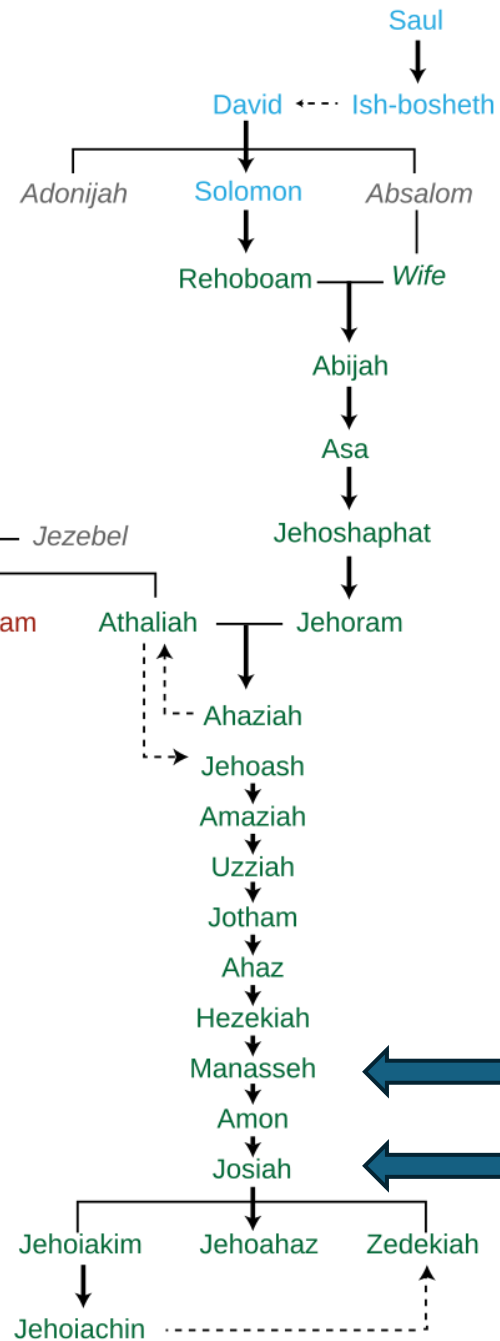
Saul

David Ish-bosheth

Adonijah Solomon Absalom

Rehoboam Wife

Abijah

Asa

Jezebel

Jehoshaphat

am Athaliah Jehoram

Ahaziah

Jehoash

Amaziah

Uzziah

Jotham

Ahaz

Hezekiah

Manasseh

Amon

Josiah

Jehoiakim Jehoahaz Zedekiah

Jehoiachin